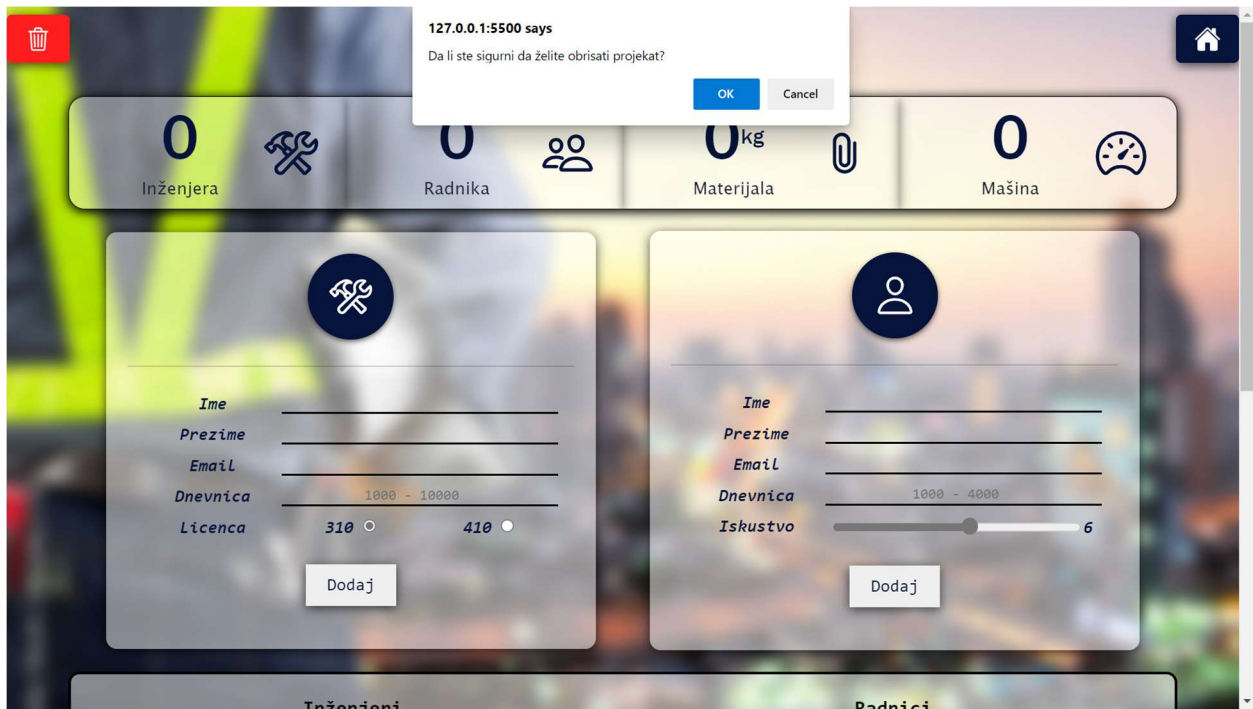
127.0.0.1:5500 says

Da li ste sigurni da želite obrisati projekat?

OK Cancel

0 Inženjera

0 Radnika

0kg Materijala

0 Mašina

Ime

Prezime

Email

Dnevnica 1000 - 10000

Licenca 310 410

Dodaj

Ime

Prezime

Email

Dnevnica 1000 - 4000

Iskustvo 6

Dodaj

Inženjeri

Radnici